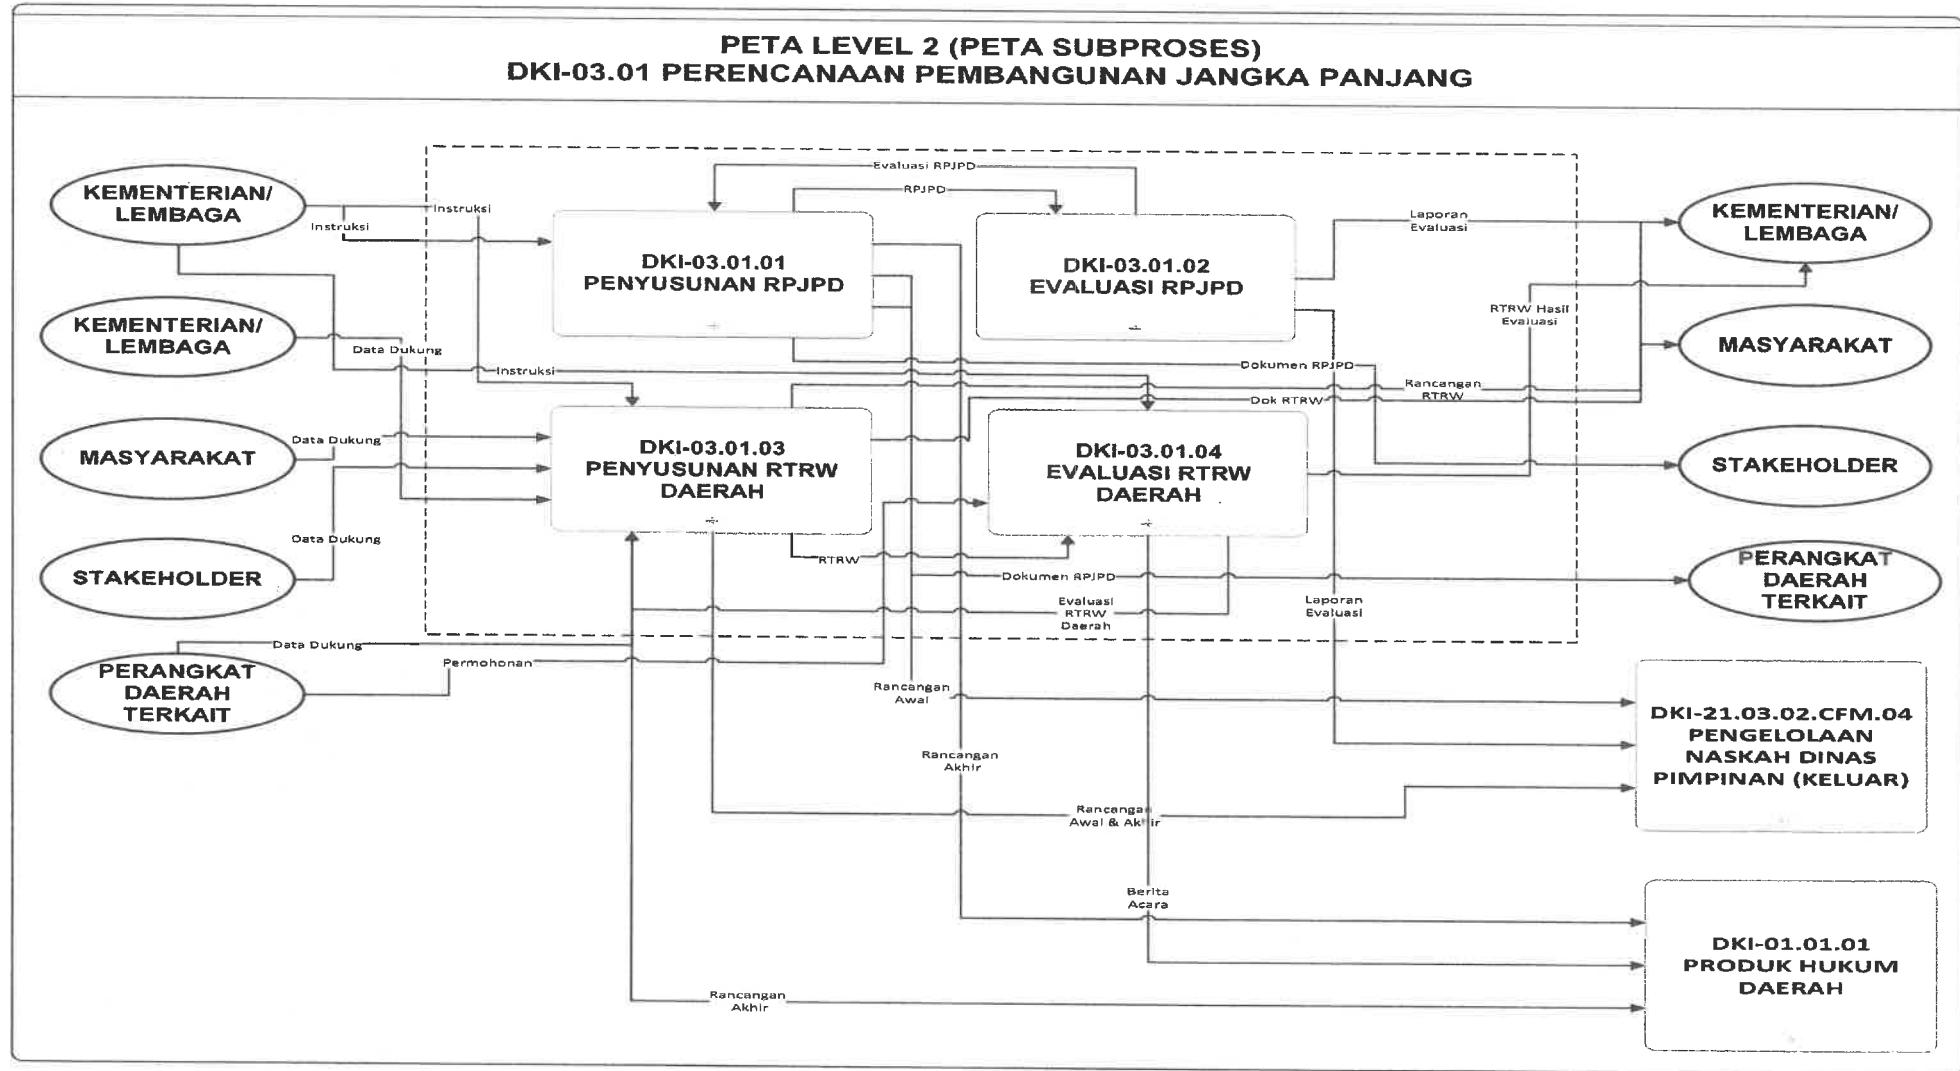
PETA LEVEL 2 (PETA SUBPROSES)
DKI-03.01 PERENCANAAN PEMBANGUNAN JANGKA PANJANG

KEMENTERIAN/ LEMBAGA

KEMENTERIAN/ LEMBAGA

MASYARAKAT

STAKEHOLDER

PERANGKAT DAERAH TERKAIT

Instruksi

Instruksi

Data Dukung

Instruksi

Data Dukung

Data Dukung

Data Dukung

Permohonan

Evaluasi RPJPD

RPJPD

DKI-03.01.01
PENYUSUNAN RPJPD

DKI-03.01.02
EVALUASI RPJPD

DKI-03.01.03
PENYUSUNAN RTRW DAERAH

DKI-03.01.04
EVALUASI RTRW DAERAH

Laporan Evaluasi

RTRW Hasil Evaluasi

Dokumen RPJPD

Rancangan RTRW

Dok RTRW

RTRW

Dokumen RPJPD

Evaluasi RTRW Daerah

Laporan Evaluasi

Rancangan Awal

Rancangan Akhir

Rancangan Awal & Akhir

Berita Acara

Rancangan Akhir

KEMENTERIAN/ LEMBAGA

MASYARAKAT

STAKEHOLDER

PERANGKAT DAERAH TERKAIT

DKI-21.03.02.CFM.04
PENGELOLAAN NASKAH DINAS PIMPINAN (KELUAR)

DKI-01.01.01
PRODUK HUKUM DAERAH